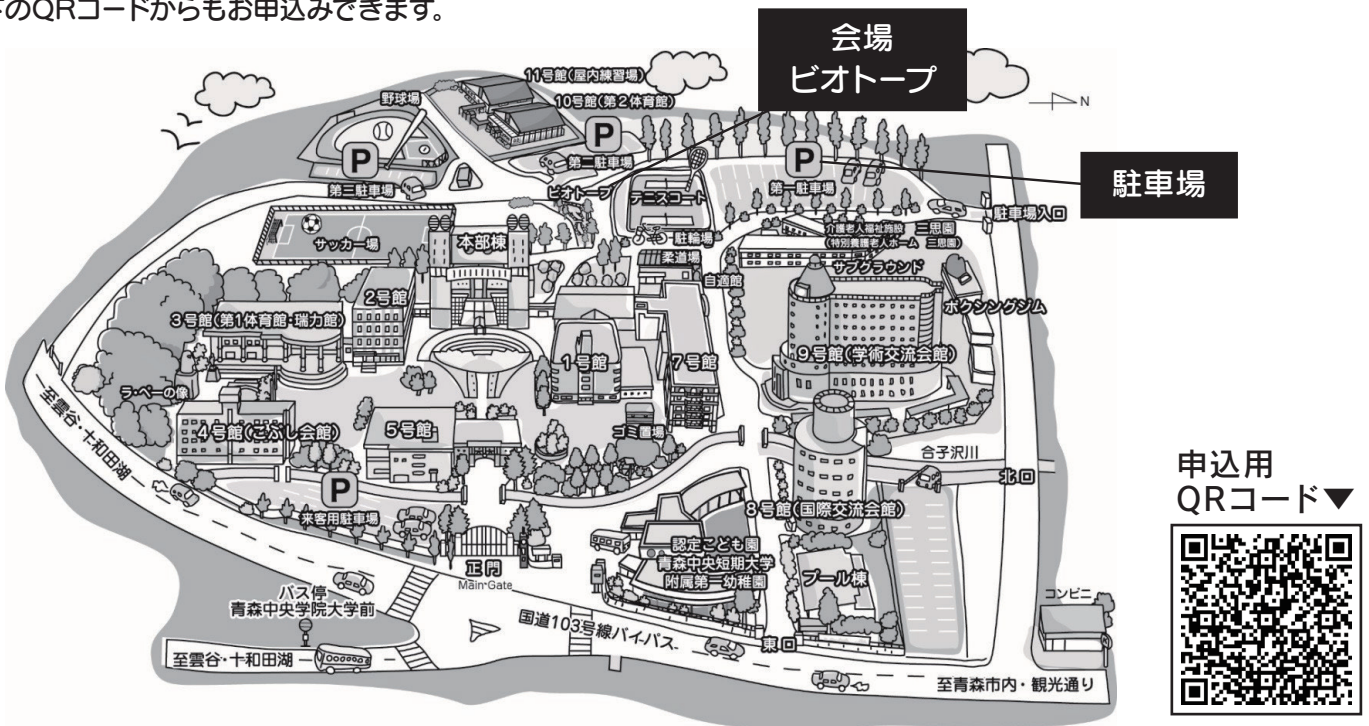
下のQRコードからもお申込みできます。

会場
ビオトープ

駐車場

11号館(屋内練習場)
10号館(第2体育館)
野球場
P
第三駐車場
P
第二駐車場
ビオトープ
P
第一駐車場
N
駐車場入口
テニスコート
サッカー場
本部棟
駐輪場
介護老人福祉施設 三思園
(特別養護老人ホーム 三思園)
柔道場
自適館
サブグラウンド
2号館
3号館(第1体育館・瑞力館)
ボクシングジム
1号館
7号館
9号館(学術交流会館)
ラ・ベーの像
至雲谷・十和田湖
4号館(こぶし会館)
5号館
ゴミ置場
合子沢川
北口
P
来客用駐車場
8号館(国際交流会館)
認定こども園
青森中央短期大学
附属第一幼稚園
正門
Main Gate
プール棟
バス停
青森中央学院大学前
国道103号線バイパス
東口
コンビニ
至雲谷・十和田湖
至青森市内・観光通り

申込用
QRコード▼